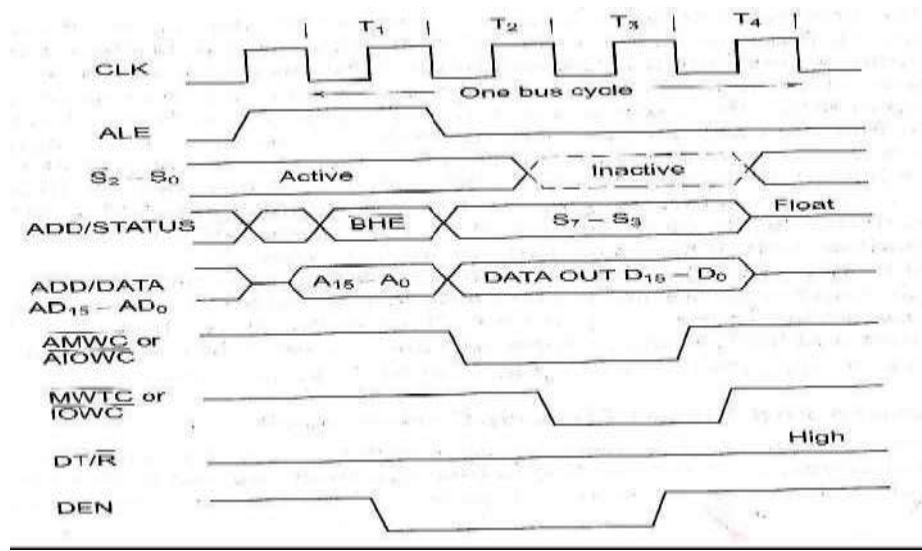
$T_1$ $T_2$ $T_3$ $T_4$

CLK

One bus cycle

ALE

$S_2 - S_0$ Active Inactive

ADD/STATUS BHE $S_7 - S_3$ Float

ADD/DATA $AD_{15} - AD_0$ $A_{15} - A_0$ DATA OUT $D_{15} - D_0$

$\overline{AMWC}$ or $\overline{AIOWC}$

$\overline{MWTC}$ or $\overline{IOWC}$

$DT/\overline{R}$ High

DEN